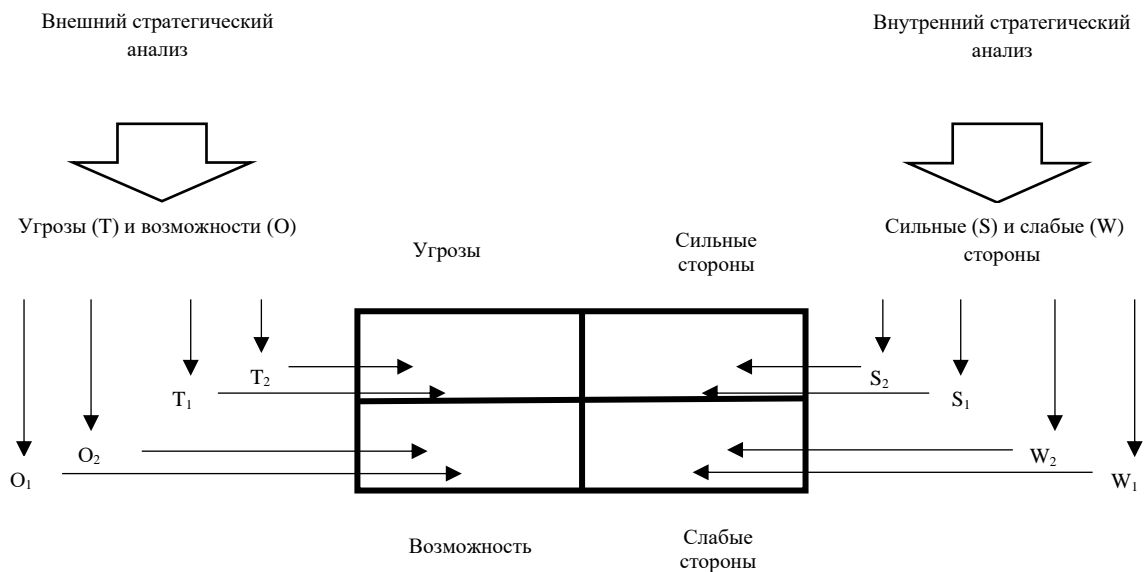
Внешний стратегический анализ

Внутренний стратегический анализ

Угрозы (T) и возможности (O)

Сильные (S) и слабые (W) стороны

Угрозы

Сильные стороны

$T_2$

$T_1$

$S_2$

$S_1$

$O_2$

$O_1$

$W_2$

$W_1$

Возможность

Слабые стороны